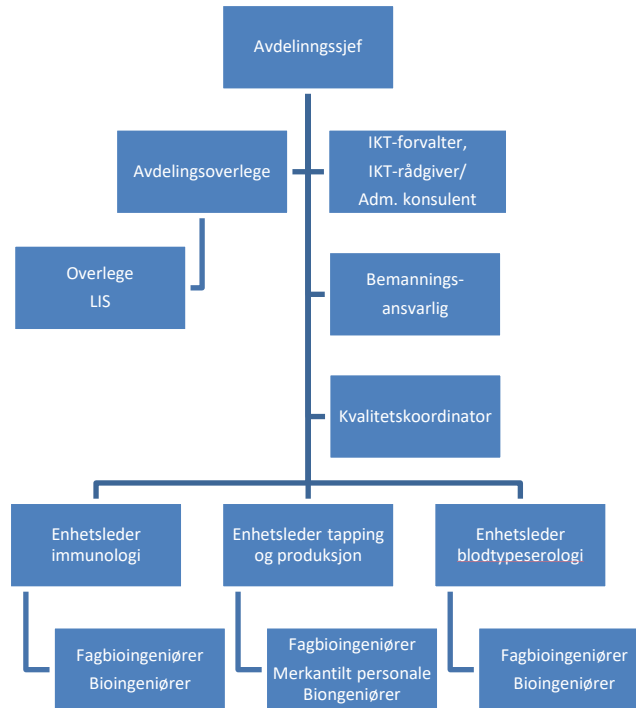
Avdelinngssjef

Avdelingsoverlege

IKT-forvalter, IKT-rådgiver/ Adm. konsulent

Overlege
LIS

Bemannings-ansvarlig

Kvalitetskoordinator

Enhetsleder immunologi

Enhetsleder tapping og produksjon

Enhetsleder blodtypeserologi

Fagbioingeniører
Bioingeniører

Fagbioingeniører
Merkantilt personale
Biongeniører

Fagbioingeniører
Bioingeniører